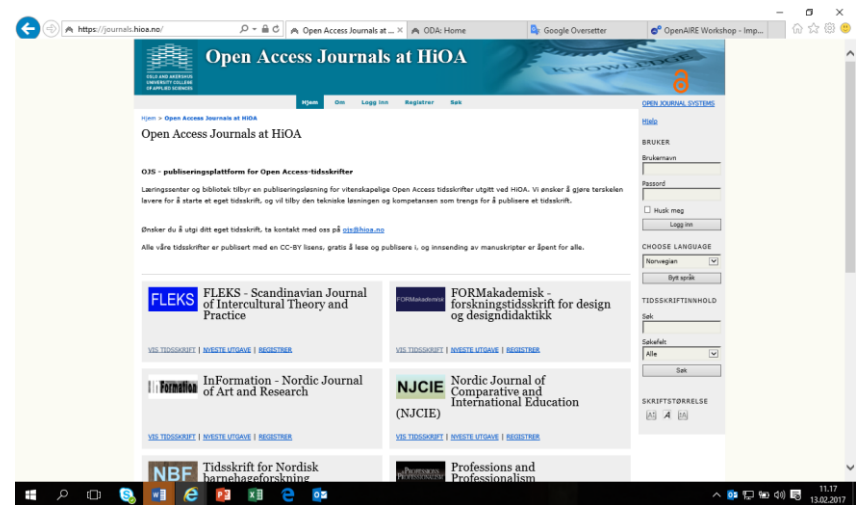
https://journals.hioa.no/

Open Access Journals at ... ×

ODA: Home

Google Oversetter

OpenAIRE Workshop - Imp...

OSLO AND AKERSHUS UNIVERSITY COLLEGE OF APPLIED SCIENCES

Open Access Journals at HiOA

KNOWLEDGE

Hjem Om Logg inn Registrer Søk

Hjem > Open Access Journals at HiOA

Open Access Journals at HiOA

OJS - publiseringsplattform for Open Access-tidsskrifter

Læringssenter og bibliotek tilbyr en publiseringsløsning for vitenskapelige Open Access tidsskrifter utgitt ved HiOA. Vi ønsker å gjøre terskelen lavere for å starte et eget tidsskrift, og vil tilby den tekniske løsningen og kompetansen som trengs for å publisere et tidsskrift.

Ønsker du å utgi ditt eget tidsskrift, ta kontakt med oss på ojs@hioa.no

Alle våre tidsskrifter er publisert med en CC-BY lisens, gratis å lese og publisere i, og innsending av manuskripter er åpent for alle.

FLEKS FLEKS - Scandinavian Journal of Intercultural Theory and Practice

VIS TIDSSKRIFT | NYESTE UTGAVE | REGISTRER

FORMakademisk FORMakademisk - forskningstidsskrift for design og designdidaktikk

VIS TIDSSKRIFT | NYESTE UTGAVE | REGISTRER

InFormation InFormation - Nordic Journal of Art and Research

VIS TIDSSKRIFT | NYESTE UTGAVE | REGISTRER

NJCIE Nordic Journal of Comparative and International Education (NJCIE)

VIS TIDSSKRIFT | NYESTE UTGAVE | REGISTRER

NBF Tidsskrift for Nordisk barnehageforskning

Professions and Professionalism

OPEN JOURNAL SYSTEMS

Hjelp

BRUKER

Brukernavn

Passord

Husk meg

Logg inn

CHOOSE LANGUAGE

Norwegian

Bytt språk

TIDSSKRIFTINNHOLD

Søk

Søkefelt

Alle

Søk

SKRIFTSTØRRELSE

11.17
13.02.2017